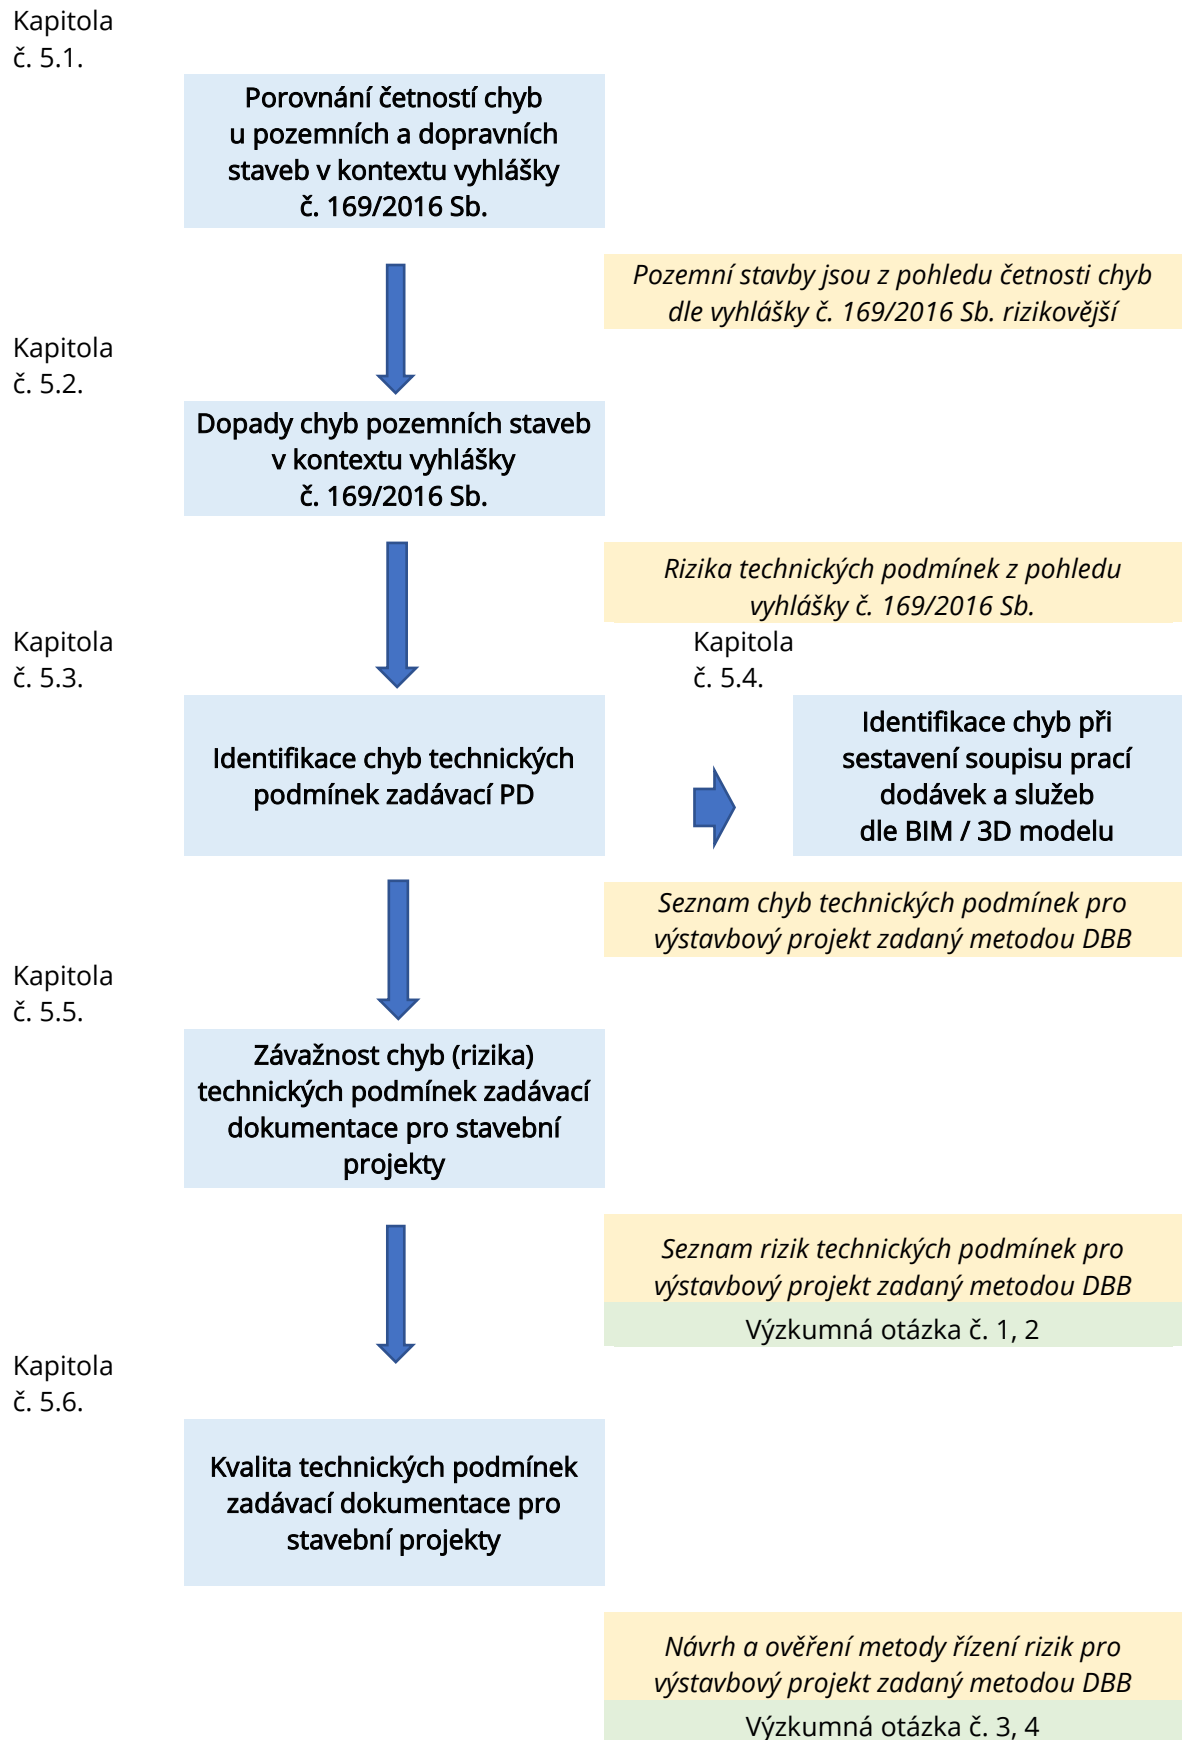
Kapitola
č. 5.1.

Porovnání četností chyb u pozemních a dopravních staveb v kontextu vyhlášky č. 169/2016 Sb.

Pozemní stavby jsou z pohledu četnosti chyb dle vyhlášky č. 169/2016 Sb. rizikovější

Kapitola
č. 5.2.

Dopady chyb pozemních staveb v kontextu vyhlášky č. 169/2016 Sb.

Rizika technických podmínek z pohledu vyhlášky č. 169/2016 Sb.

Kapitola
č. 5.3.

Identifikace chyb technických podmínek zadávací PD

Kapitola
č. 5.4.

Identifikace chyb při sestavení soupisu prací dodávek a služeb dle BIM / 3D modelu

Seznam chyb technických podmínek pro výstavbový projekt zadaný metodou DBB

Kapitola
č. 5.5.

Závažnost chyb (rizika) technických podmínek zadávací dokumentace pro stavební projekty

Seznam rizik technických podmínek pro výstavbový projekt zadaný metodou DBB

Výzkumná otázka č. 1, 2

Kapitola
č. 5.6.

Kvalita technických podmínek zadávací dokumentace pro stavební projekty

Návrh a ověření metody řízení rizik pro výstavbový projekt zadaný metodou DBB

Výzkumná otázka č. 3, 4